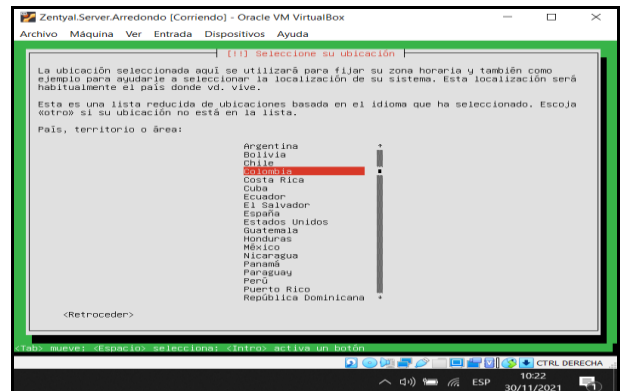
Zentyal.Server.Arredondo [Corriendo] - Oracle VM VirtualBox

Archivo Máquina Ver Entrada Dispositivos Ayuda

[!!] Seleccione su ubicación

La ubicación seleccionada aquí se utilizará para fijar su zona horaria y también como ejemplo para ayudarle a seleccionar la localización de su sistema. Esta localización será habitualmente el país donde vd. vive.

Esta es una lista reducida de ubicaciones basada en el idioma que ha seleccionado. Escoja «otro» si su ubicación no está en la lista.

País, territorio o área:

Argentina
Bolivia
Chile
Colombia
Costa Rica
Cuba
Ecuador
El Salvador
España
Estados Unidos
Guatemala
Honduras
México
Nicaragua
Panamá
Paraguay
Perú
Puerto Rico
República Dominicana

<Retroceder>

<Tab> mueve; <Espacio> selecciona; <Intro> activa un botón

CTRL DERECHA

ESP 10:22 30/11/2021